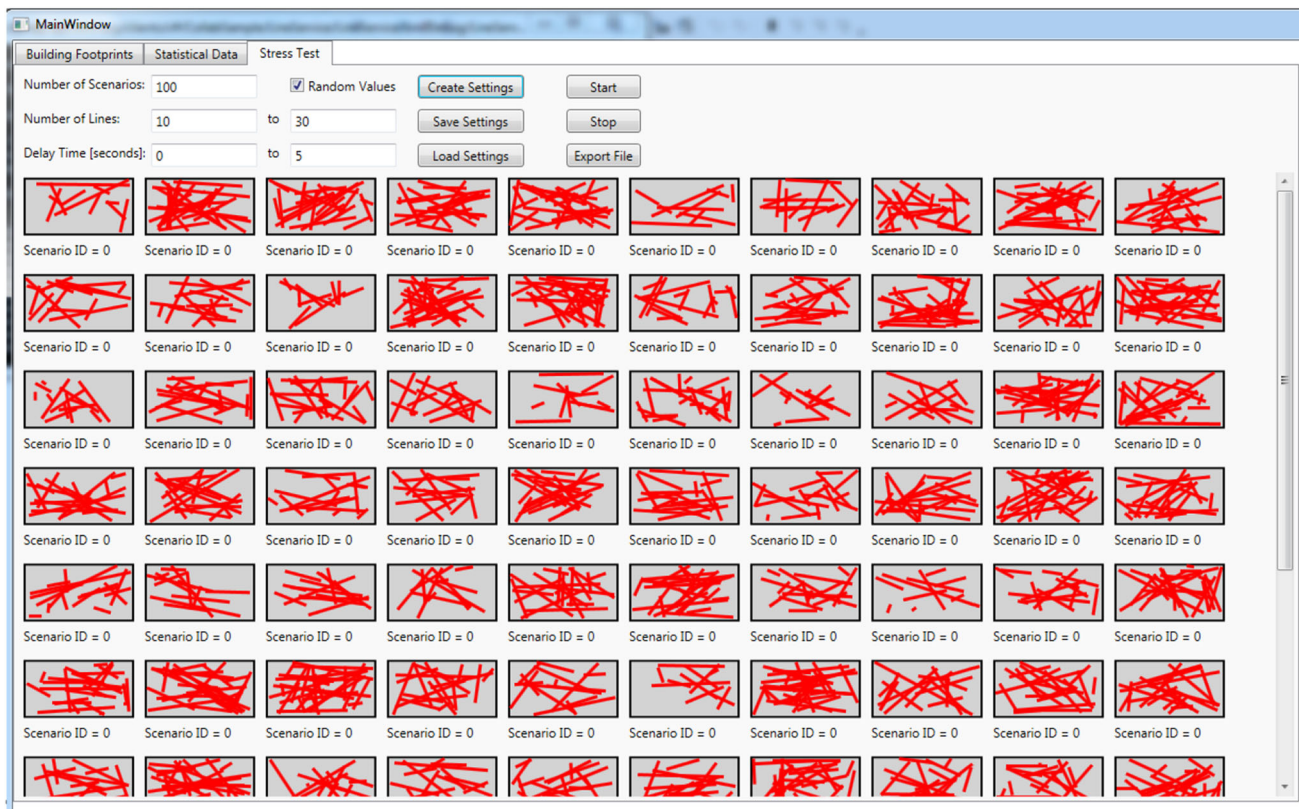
MainWindow

Building Footprints | Statistical Data | Stress Test

Number of Scenarios: 100
Random Values
Create Settings
Start

Number of Lines: 10 to 30
Save Settings
Stop

Delay Time [seconds]: 0 to 5
Load Settings
Export File

Scenario ID = 0 Scenario ID = 0 Scenario ID = 0 Scenario ID = 0 Scenario ID = 0 Scenario ID = 0 Scenario ID = 0 Scenario ID = 0 Scenario ID = 0 Scenario ID = 0

Scenario ID = 0 Scenario ID = 0 Scenario ID = 0 Scenario ID = 0 Scenario ID = 0 Scenario ID = 0 Scenario ID = 0 Scenario ID = 0 Scenario ID = 0 Scenario ID = 0

Scenario ID = 0 Scenario ID = 0 Scenario ID = 0 Scenario ID = 0 Scenario ID = 0 Scenario ID = 0 Scenario ID = 0 Scenario ID = 0 Scenario ID = 0 Scenario ID = 0

Scenario ID = 0 Scenario ID = 0 Scenario ID = 0 Scenario ID = 0 Scenario ID = 0 Scenario ID = 0 Scenario ID = 0 Scenario ID = 0 Scenario ID = 0 Scenario ID = 0

Scenario ID = 0 Scenario ID = 0 Scenario ID = 0 Scenario ID = 0 Scenario ID = 0 Scenario ID = 0 Scenario ID = 0 Scenario ID = 0 Scenario ID = 0 Scenario ID = 0

Scenario ID = 0 Scenario ID = 0 Scenario ID = 0 Scenario ID = 0 Scenario ID = 0 Scenario ID = 0 Scenario ID = 0 Scenario ID = 0 Scenario ID = 0 Scenario ID = 0